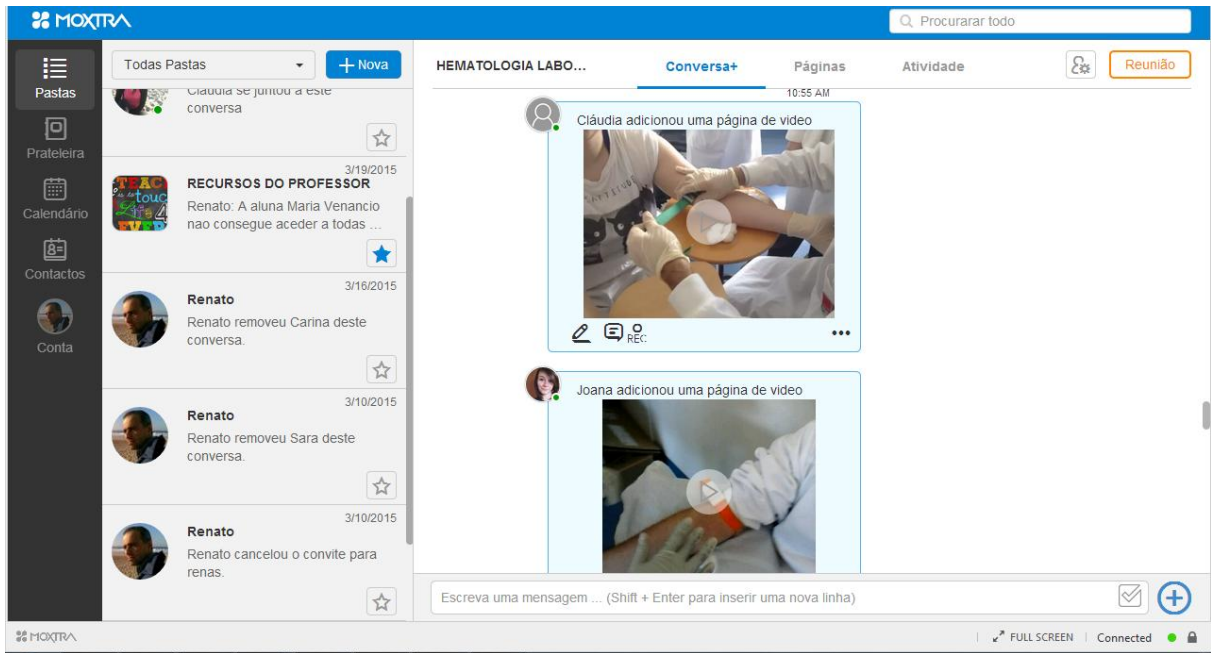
MOXTRA

Procurarar todo

Pastas
Prateleira
Calendário
Contactos
Conta

Todas Pastas
+ Nova

Cláudia se juntou a este conversa

3/19/2015
RECURSOS DO PROFESSOR
Renato: A aluna Maria Venancio nao consegue aceder a todas ...

3/16/2015
Renato
Renato removeu Carina deste conversa.

3/10/2015
Renato
Renato removeu Sara deste conversa.

3/10/2015
Renato
Renato cancelou o convite para renas.

HEMATOLOGIA LABO...
Conversa+
Páginas
Atividade
Reunião

10:55 AM
Cláudia adicionou uma página de video
REC
•••

Joana adicionou uma página de video

Escreva uma mensagem ... (Shift + Enter para inserir uma nova linha)

MOXTRA
FULL SCREEN
Connected